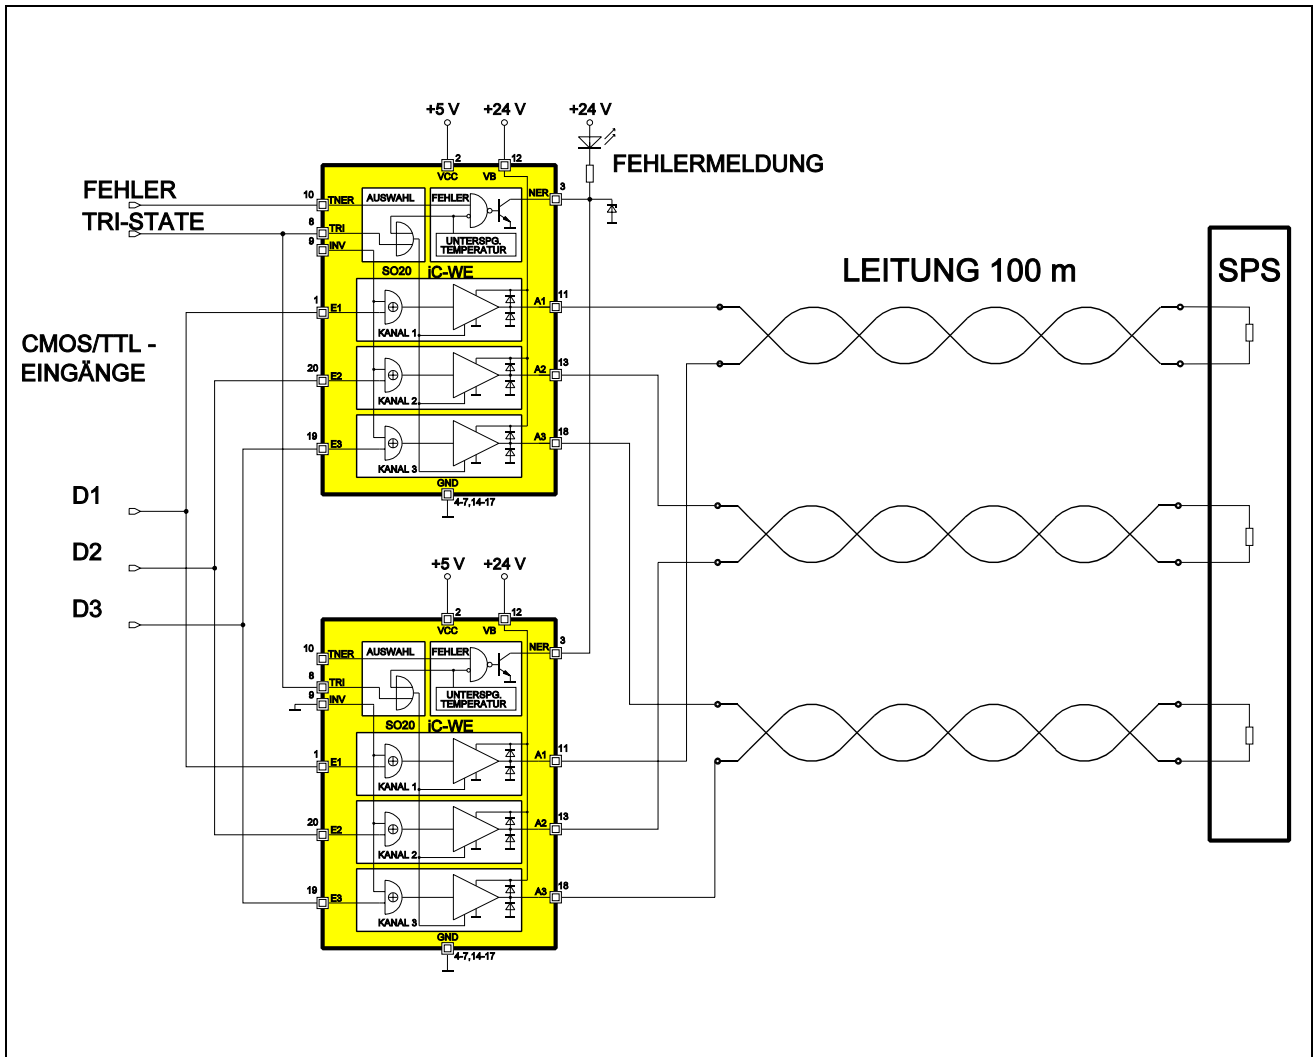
+5 V +24 V +24 V

FEHLERMELDUNG

FEHLER
TRI-STATE

10 TNER
8 TRI
9 INV
AUSWAHL
FEHLER
UNTERSPG.
TEMPERATUR
2 VCC
12 VB
NER 3
SO20 iC-WE

CMOS/TTL - EINGÄNGE

1 E1
KANAL 1
A1 11
20 E2
KANAL 2
A2 13
19 E3
KANAL 3
A3 18
GND
4-7,14-17

LEITUNG 100 m

SPS

D1
D2
D3

+5 V +24 V

2 VCC
12 VB
10 TNER
8 TRI
9 INV
AUSWAHL
FEHLER
UNTERSPG.
TEMPERATUR
NER 3
SO20 iC-WE
1 E1
KANAL 1
A1 11
20 E2
KANAL 2
A2 13
19 E3
KANAL 3
A3 18
GND
4-7,14-17